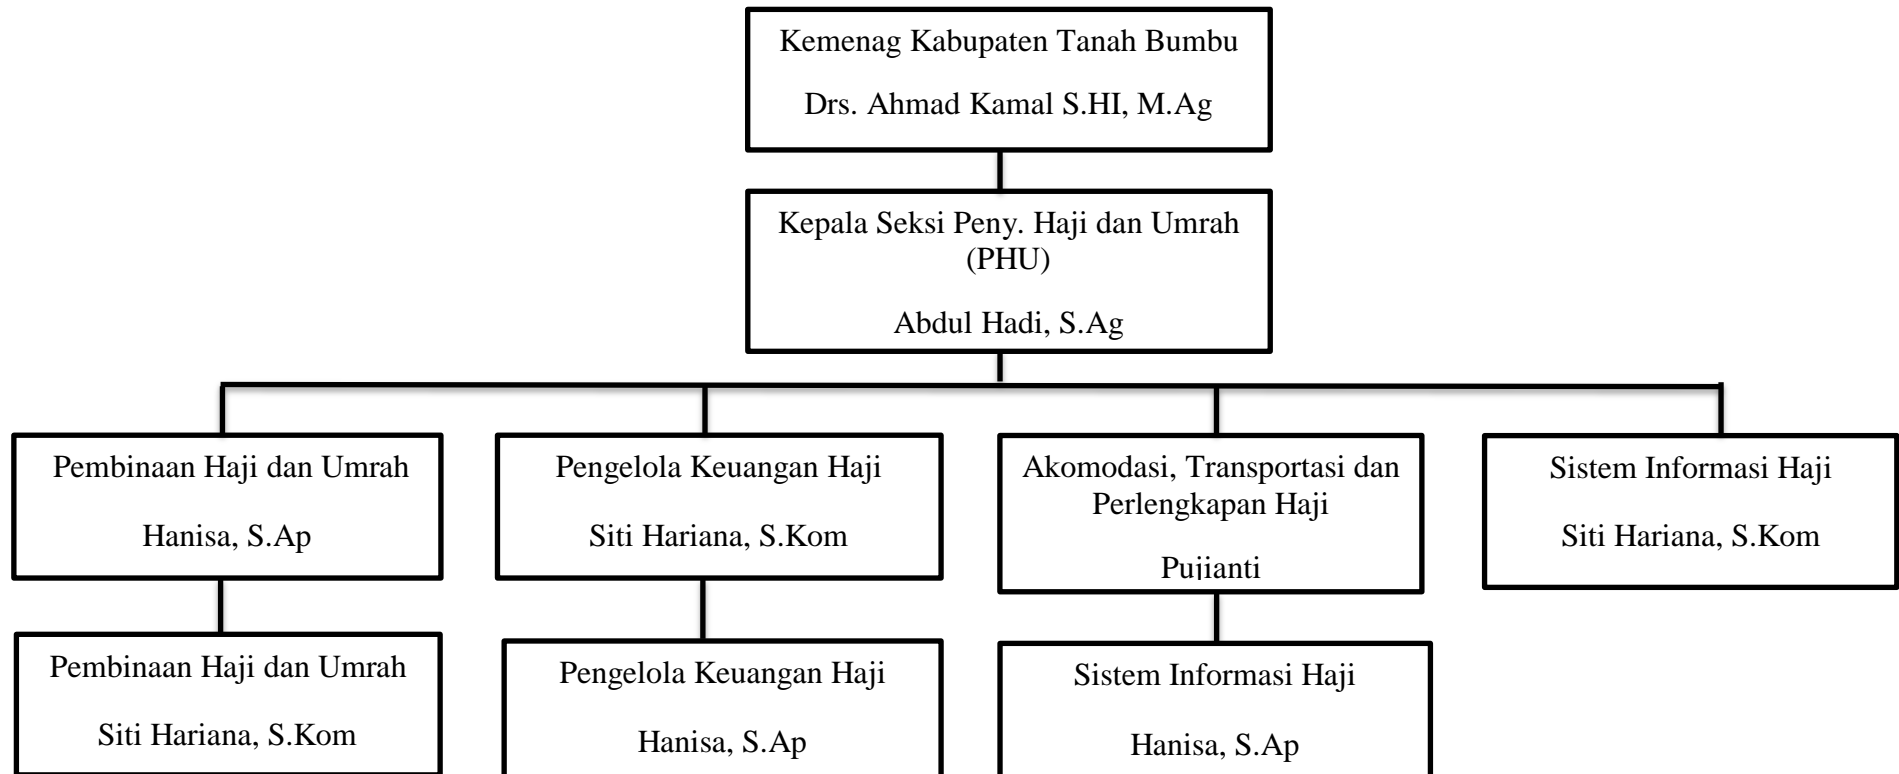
Kemenag Kabupaten Tanah Bumbu

Drs. Ahmad Kamal S.HI, M.Ag

Kepala Seksi Peny. Haji dan Umrah (PHU)

Abdul Hadi, S.Ag

Pembinaan Haji dan Umrah

Hanisa, S.Ap

Pengelola Keuangan Haji

Siti Hariana, S.Kom

Akomodasi, Transportasi dan Perlengkapan Haji

Pujianti

Sistem Informasi Haji

Siti Hariana, S.Kom

Pembinaan Haji dan Umrah

Siti Hariana, S.Kom

Pengelola Keuangan Haji

Hanisa, S.Ap

Sistem Informasi Haji

Hanisa, S.Ap